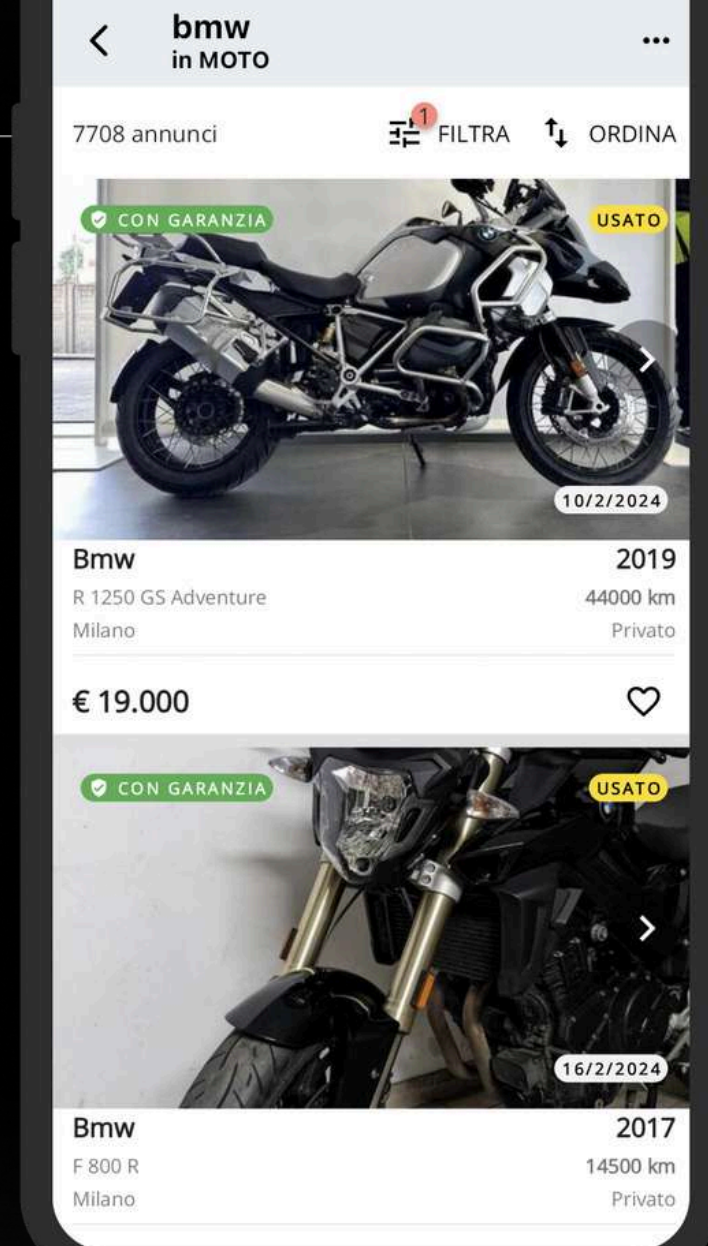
bmw
in MOTO

7708 annunci
1 FILTRA
ORDINA

CON GARANZIA
USATO
10/2/2024
Bmw
2019
R 1250 GS Adventure
44000 km
Milano
Privato
€ 19.000

CON GARANZIA
USATO
16/2/2024
Bmw
2017
F 800 R
14500 km
Milano
Privato